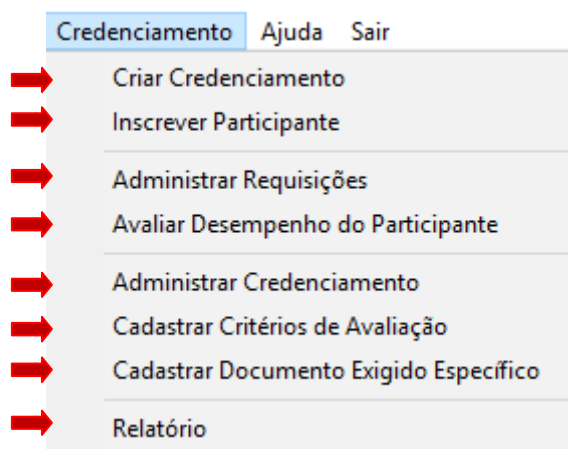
Credenciamento Ajuda Sair

Criar Credenciamento
Inscrever Participante

Administrar Requisições
Avaliar Desempenho do Participante

Administrar Credenciamento
Cadastrar Critérios de Avaliação
Cadastrar Documento Exigido Específico

Relatório